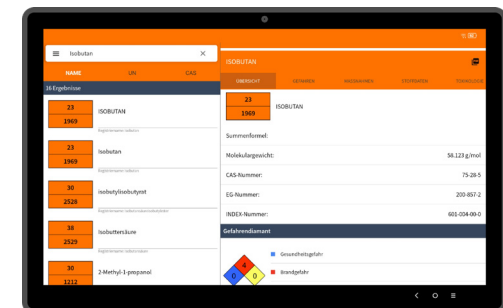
Isobutan

NAME UN CAS

16 Ergebnisse

23
1969
ISOBUTAN

23
1969
Isobutan

30
2528
Isobutylisobutyrat

38
2529
Isobuttersäure

30
1212
2-Methyl-1-propanol

ISOBUTAN

ÜBERSICHT GEFAHREN MASSNAHMEN STOFFDATEN TOXIKOLOGIE

23
1969
ISOBUTAN

Summenformel:

Molekulargewicht: 58.123 g/mol

CAS-Nummer: 75-28-5

EG-Nummer: 200-857-2

INDEX-Nummer: 601-004-00-0

Gefahrendiamant

4
1
0
0

Gesundheitsgefahr

Brandgefahr